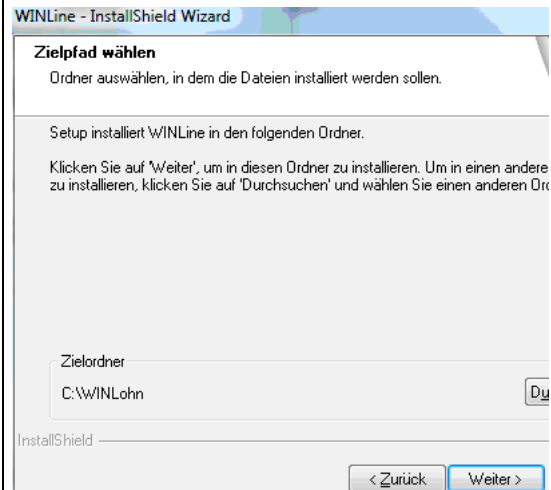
WINLine - InstallShield Wizard

Zielpfad wählen

Ordner auswählen, in dem die Dateien installiert werden sollen.

Setup installiert WINLine in den folgenden Ordner.

Klicken Sie auf 'Weiter', um in diesen Ordner zu installieren. Um in einen andere zu installieren, klicken Sie auf 'Durchsuchen' und wählen Sie einen anderen Or

Zielordner

C:\WINLohn

Du

InstallShield

< Zurück

Weiter >